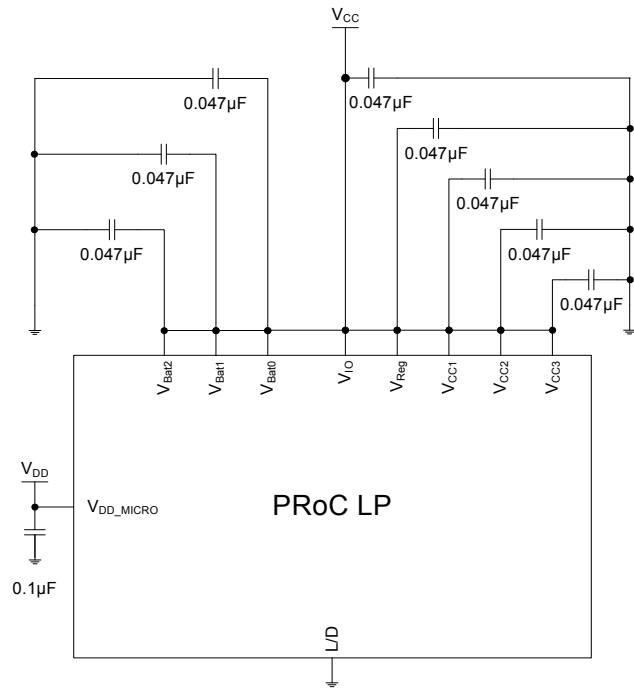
$V_{CC}$

0.047µF

0.047µF

0.047µF

0.047µF

0.047µF

0.047µF

0.047µF

0.047µF

$V_{Bat2}$ $V_{Bat1}$ $V_{Bat0}$ $V_{IO}$ $V_{Reg}$ $V_{CC1}$ $V_{CC2}$ $V_{CC3}$

$V_{DD}$

$V_{DD\_MICRO}$

PRoC LP

0.1µF

L/D